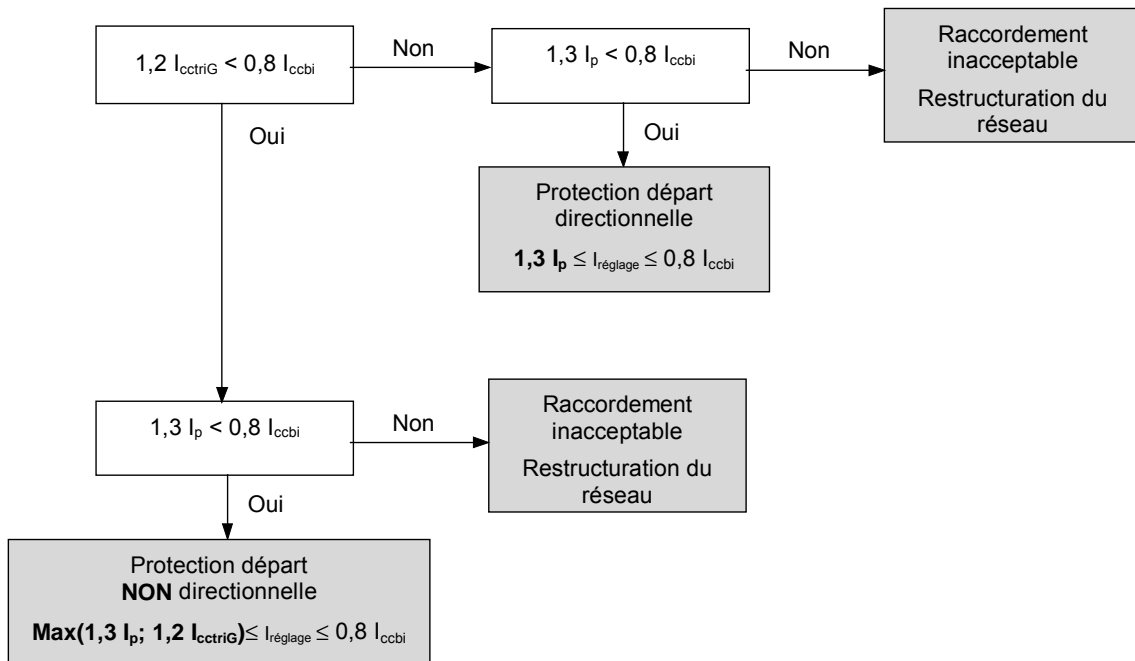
$1,2\ I_{cctriG} < 0,8\ I_{ccbi}$

Non

$1,3\ I_p < 0,8\ I_{ccbi}$

Non

Raccordement inacceptable

Restructuration du réseau

Oui

Oui

Protection départ directionnelle

**$1,3\ I_p$** $\leq I_{réglage} \leq 0,8\ I_{ccbi}$

$1,3\ I_p < 0,8\ I_{ccbi}$

Non

Raccordement inacceptable

Restructuration du réseau

Oui

Protection départ **NON** directionnelle

**Max($1,3\ I_p$; $1,2\ I_{cctriG}$)**$\leq I_{réglage} \leq 0,8\ I_{ccbi}$